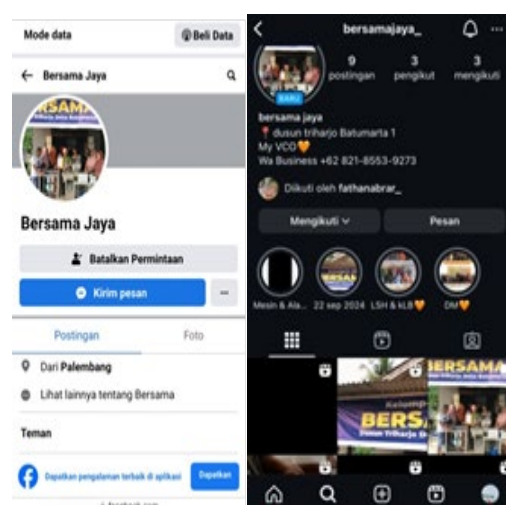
Mode data
Beli Data

Bersama Jaya

BERSAMA

Bersama Jaya

Batalkan Permintaan

Kirim pesan

...

Postingan
Foto

Dari Palembang

Lihat lainnya tentang Bersama

Teman

Dapatkan pengalaman terbaik di aplikasi
Dapatkan

bersamajaya_

9 postingan
3 pengikut
3 mengikuti

BARU

bersama jaya
📍 dusun triharjo Batumarta 1
My VCO🧡
Wa Business +62 821-8553-9273

Diikuti oleh fathanabrar_

Mengikuti
Pesan

Mesin & Ala...
22 sep 2024
LSH & KLB🧡
DM🧡

BERSAMA
BERS
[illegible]